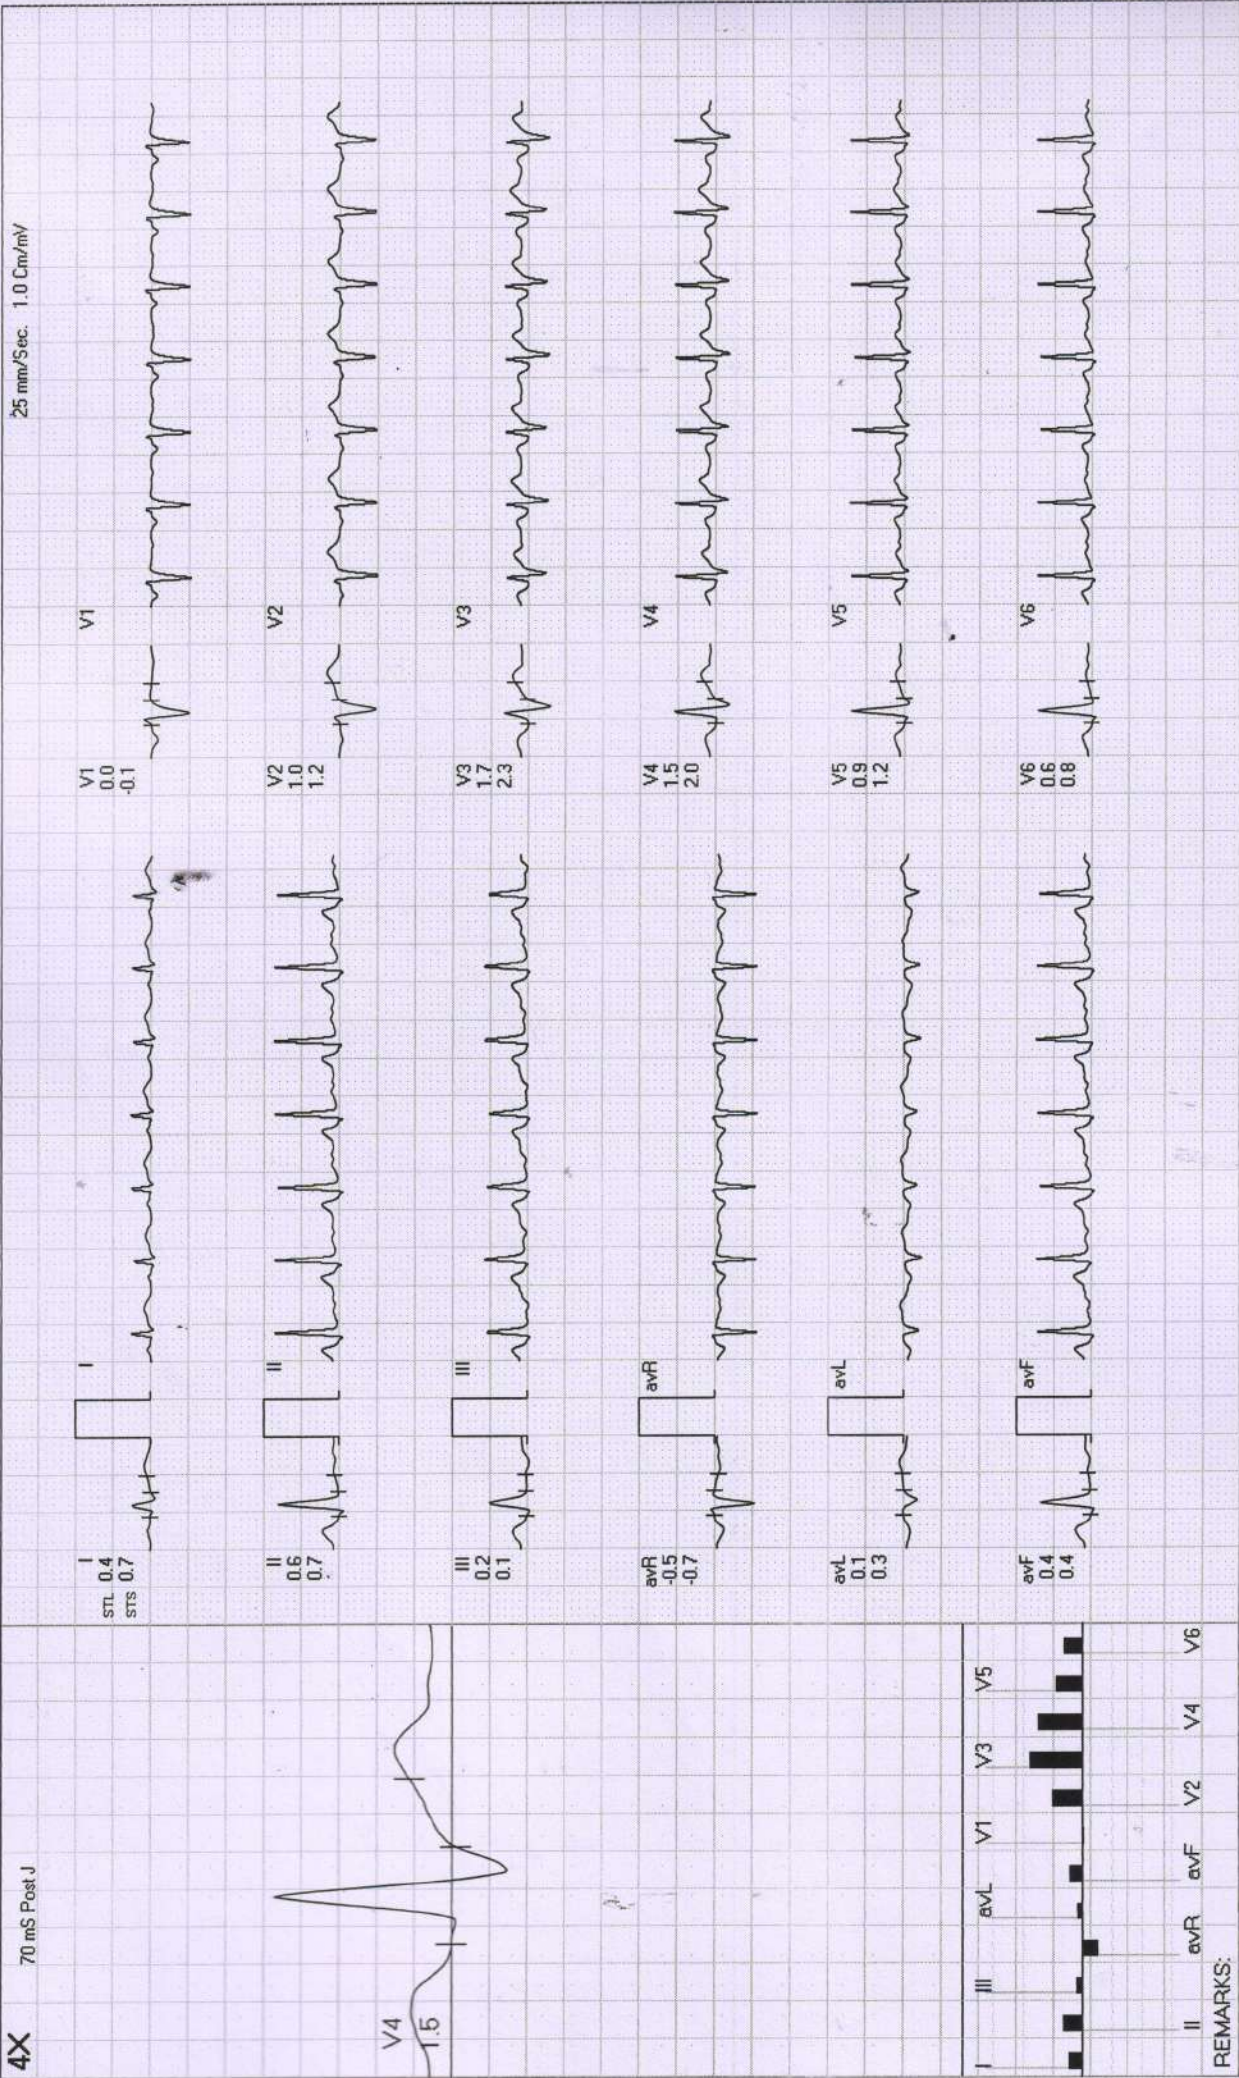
4X

70 mS Post J

25 mm/Sec. 1.0 Cm/mV

V4
1.5

I
STL 0.4
STS 0.7

I

II
0.6
0.7

II

III
0.2
0.1

III

avR
-0.5
-0.7

avR

avL
0.1
0.3

avL

avF
0.4
0.4

avF

V1
0.0
-0.1

V1

V2
1.0
1.2

V2

V3
1.7
2.3

V3

V4
1.5
2.0

V4

V5
0.9
1.2

V5

V6
0.6
0.8

V6

I III avL V1 V3 V5
II avR avF V2 V4 V6

REMARKS: